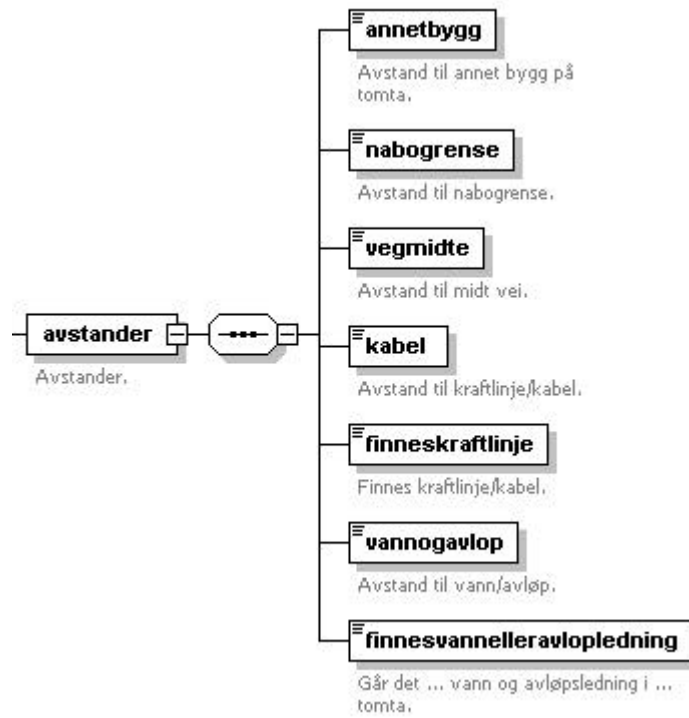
avstander
Avstander.

annetbygg
Avstand til annet bygg på tomta.

nabogrense
Avstand til nabogrense.

vegmidte
Avstand til midt vei.

kabel
Avstand til kraftlinje/kabel.

finneskraftlinje
Finnes kraftlinje/kabel.

vannogavlop
Avstand til vann/avløp.

finnesvannelleravlopledning
Går det ... vann og avløpsledning i ... tomta.